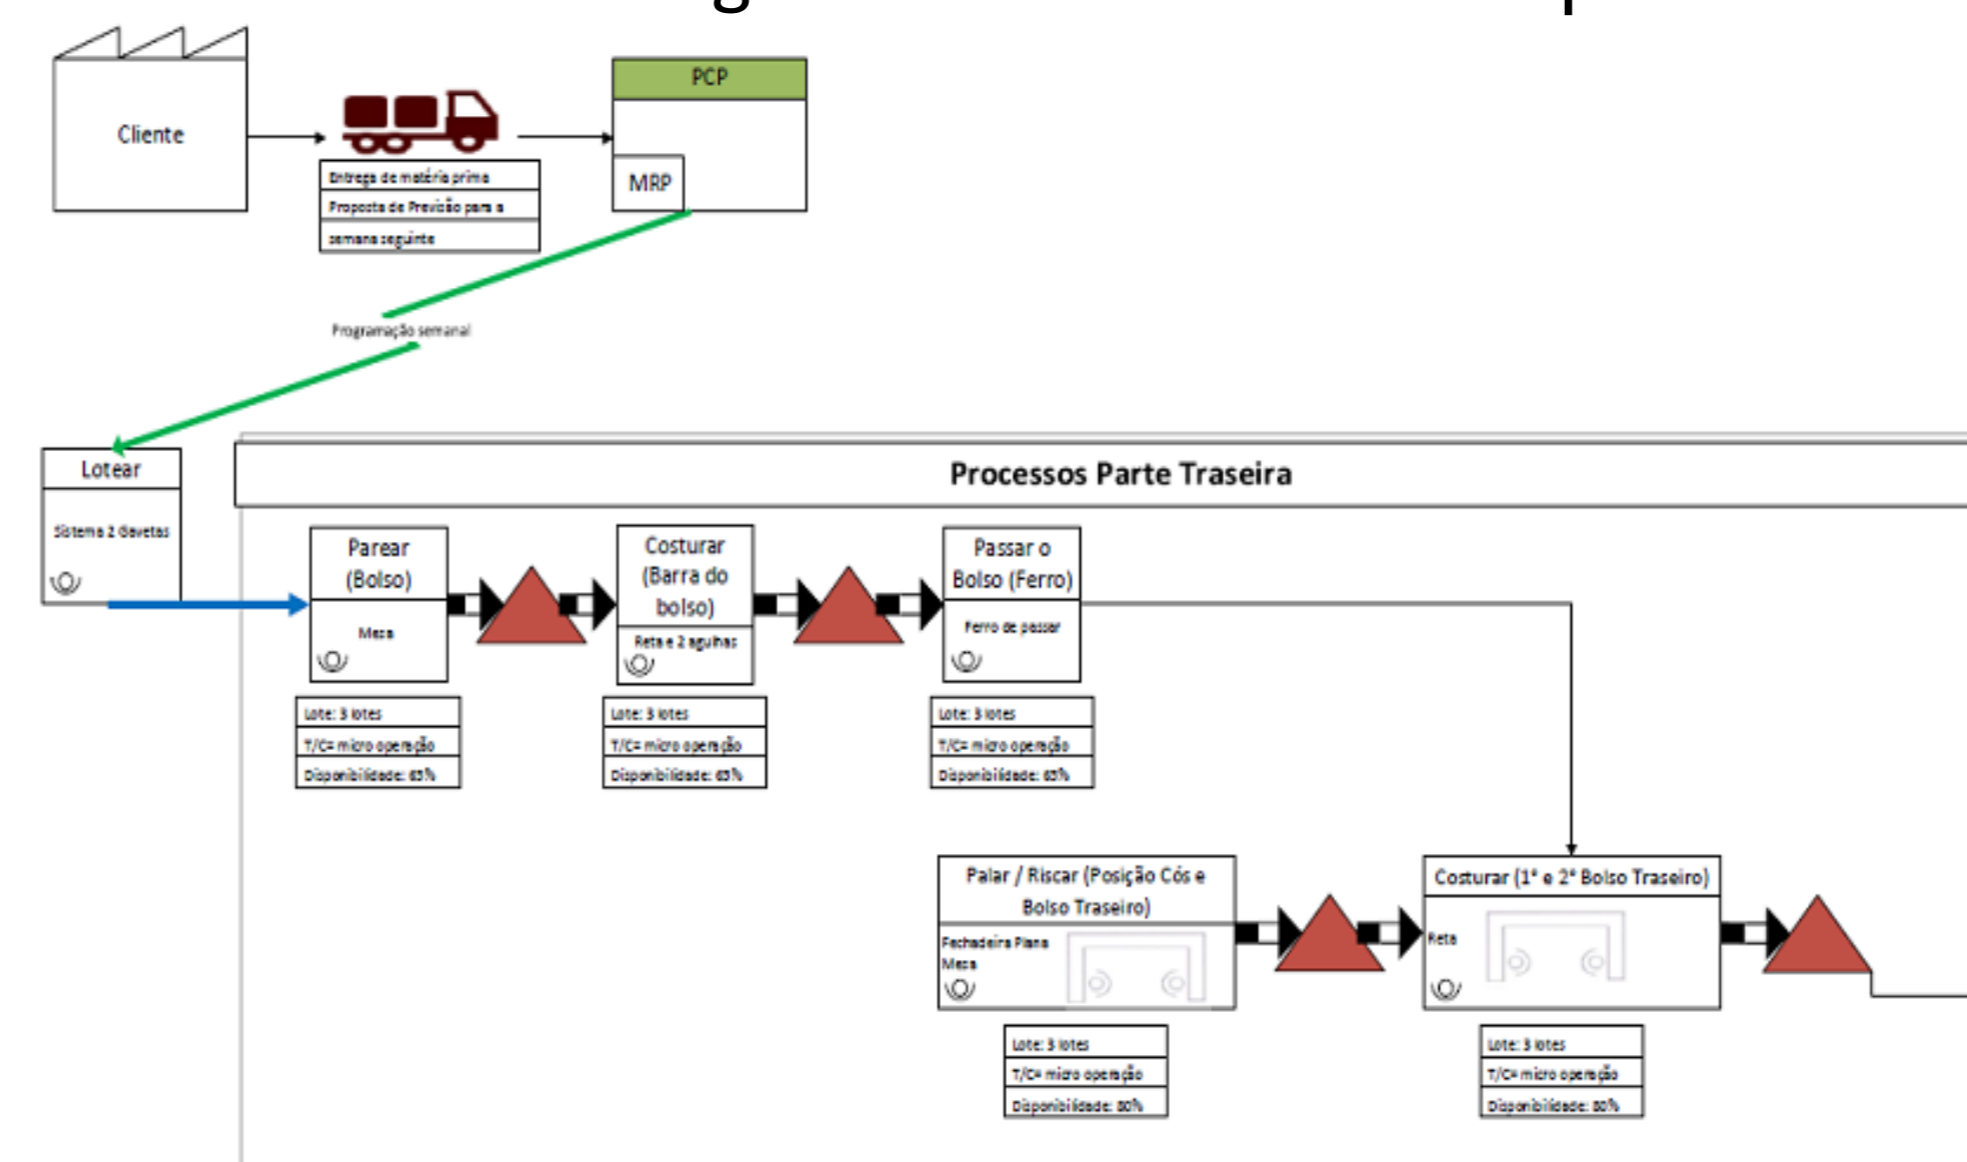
Cliente

Entrega de matéria prima
Proposta de Previsão para a
semana seguinte

PCP

MRP

Programação semanal

Lotear

Sistema 2 Gavetas

Processos Parte Traseira

Parear (Bolso)

Mesa

Lote: 3 lotes
T/C= micro operação
Disponibilidade: 85%

Costurar (Barra do bolso)

Reta e 2 agulhas

Lote: 3 lotes
T/C= micro operação
Disponibilidade: 85%

Passar o Bolso (Ferro)

Ferro de passar

Lote: 3 lotes
T/C= micro operação
Disponibilidade: 85%

Palar / Riscar (Posição Cós e Bolso Traseiro)

Fechadeira Plana
Mesa

Lote: 3 lotes
T/C= micro operação
Disponibilidade: 80%

Costurar (1° e 2° Bolso Traseiro)

Reta

Lote: 3 lotes
T/C= micro operação
Disponibilidade: 80%